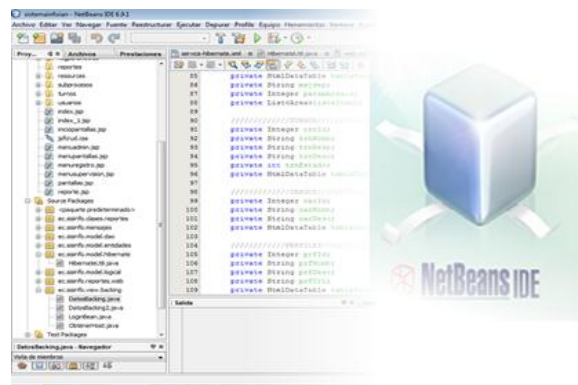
sistemainfosan - NetBeans IDE 6.9.1
Archivo Editar Ver Navegar Fuente Reestructurar Ejecutar Depurar Profile Equipo Herramientas Ventana Ayuda

Proy... Archivos Prestaciones
reportes
resources
subprocesos
turnos
usuarios
index.jsp
index_1.jsp
iniciopantallas.jsp
jsfinclud.css
menuadmin.jsp
menupantallas.jsp
menuregistro.jsp
menusupervision.jsp
pantallas.jsp
reporte.jsp
Source Packages
<paquete predeterminado>
ec.sainfo.clases.reportes
ec.sainfo.mensajes
ec.sainfo.model.dao
ec.sainfo.model.entidades
ec.sainfo.model.hibernate
Hibernate Util.java
ec.sainfo.model.logical
ec.sainfo.reportes.web
ec.sainfo.view.backing
DatosBacking.java
DatosBacking2.java
LoginBean.java
ObtenerHost.java
Test Packages

DatosBacking.java - Navegador
Vista de miembros

service-hibernate.xml HibernateUtil.java

35 private HtmlDataTable
36 private String
37 private Integer
38 private ListArea
39
90 //////////
91 private Integer
92 private String
93 private String
94 private String
95 private int
96 private HtmlDataTable
97
98 //////////
99 private Integer
100 private String
101 private String
102 private HtmlDataTable
103
104 //////////
105 private Integer
106 private String
107 private String
108 private String
109 private HtmlDataTable

Salida

NetBeans IDE